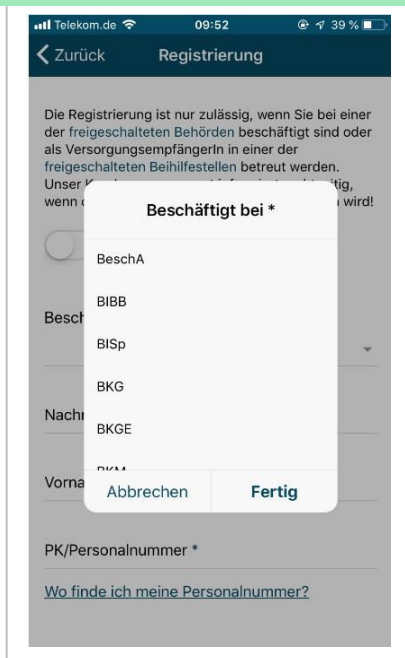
Telekom.de 09:52 39 %

Zurück Registrierung

Die Registrierung ist nur zulässig, wenn Sie bei einer der freigeschalteten Behörden beschäftigt sind oder als VersorgungsempfängerIn in einer der freigeschalteten Beihilfestellen betreut werden. Unser K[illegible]tig, wenn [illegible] wird!

Besch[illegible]

Nach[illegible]

Vorna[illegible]

Beschäftigt bei *

BeschA

BIBB

BISp

BKG

BKGE

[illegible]

Abbrechen Fertig

PK/Personalnummer *

Wo finde ich meine Personalnummer?